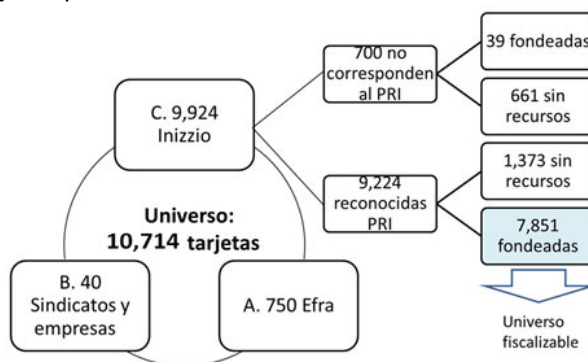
Universo:
10,714 tarjetas

C. 9,924
Inizzio

B. 40
Sindicatos y
empresas

A. 750 Efra

700 no
corresponden
al PRI

39 fondeadas

661 sin
recursos

9,224
reconocidas
PRI

1,373 sin
recursos

7,851
fondeadas

Universo
fiscalizable